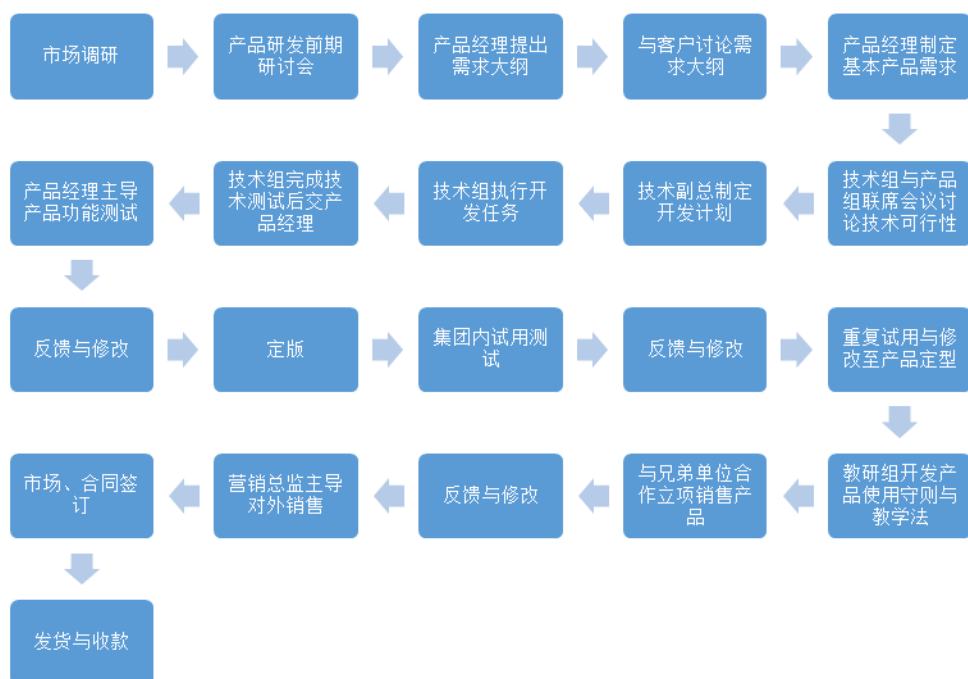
市场调研

产品研发前期研讨会

产品经理提出需求大纲

与客户讨论需求大纲

产品经理制定基本产品需求

技术组与产品组联席会议讨论技术可行性

技术副总制定开发计划

技术组执行开发任务

技术组完成技术测试后交产品经理

产品经理主导产品功能测试

反馈与修改

定版

集团内试用测试

反馈与修改

重复试用与修改至产品定型

教研组开发产品使用守则与教学法

与兄弟单位合作立项销售产品

反馈与修改

营销总监主导对外销售

市场、合同签订

发货与收款